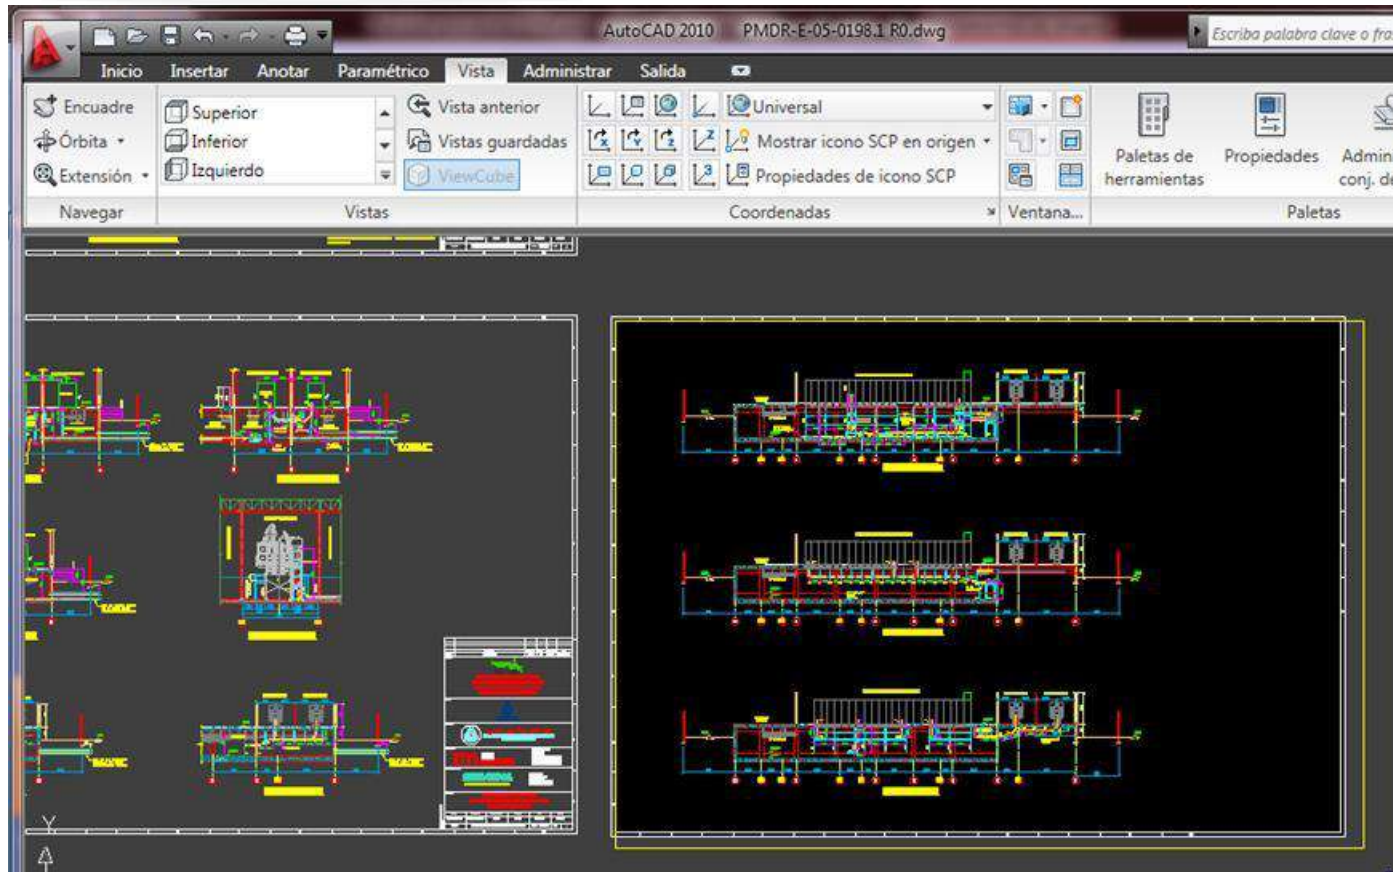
AutoCAD 2010 PMDR-E-05-0198.1 R0.dwg

Escriba palabra clave o fra

Inicio Insertar Anotar Paramétrico Vista Administrar Salida

Encuadre
Órbita
Extensión
Navegar

Superior
Inferior
Izquierdo
Vista anterior
Vistas guardadas
ViewCube
Vistas

Universal
Mostrar icono SCP en origen
Propiedades de icono SCP
Coordenadas

Ventana...

Paletas de herramientas
Propiedades
Admin conj. d
Paletas

Y